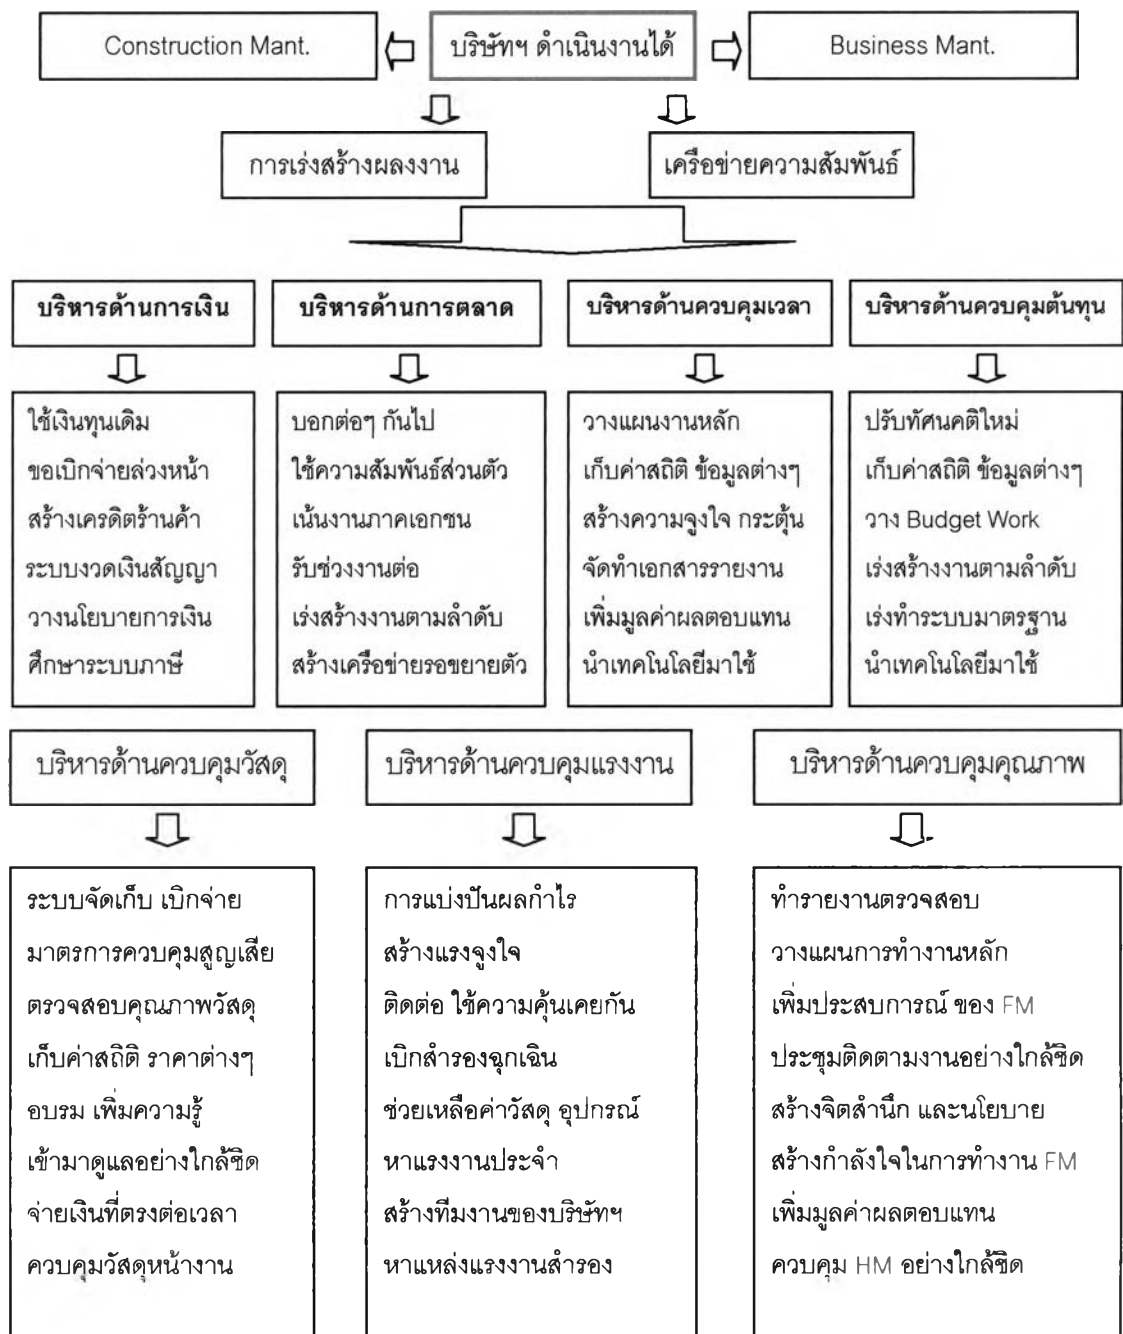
Construction Mant.

บริษัทฯ ดำเนินงานได้

Business Mant.

การเร่งสร้างผลงาน

เครือข่ายความสัมพันธ์

บริหารด้านการเงิน

ใช้เงินทุนเดิม
ขอเบิกจ่ายล่วงหน้า
สร้างเครดิตร้านค้า
ระบบงวดเงินสัญญา
วางนโยบายการเงิน
ศึกษาระบบภาษี

บริหารด้านการตลาด

บอกต่อๆ กันไป
ใช้ความสัมพันธ์ส่วนตัว
เน้นงานภาคเอกชน
รับช่วงงานต่อ
เร่งสร้างงานตามลำดับ
สร้างเครือข่ายรอขยายตัว

บริหารด้านควบคุมเวลา

วางแผนงานหลัก
เก็บค่าสถิติ ข้อมูลต่างๆ
สร้างความจูงใจ กระตุ้น
จัดทำเอกสารรายงาน
เพิ่มมูลค่าผลตอบแทน
นำเทคโนโลยีมาใช้

บริหารด้านควบคุมต้นทุน

ปรับทัศนคติใหม่
เก็บค่าสถิติ ข้อมูลต่างๆ
วาง Budget Work
เร่งสร้างงานตามลำดับ
เร่งทำระบบมาตรฐาน
นำเทคโนโลยีมาใช้

บริหารด้านควบคุมวัสดุ

ระบบจัดเก็บ เบิกจ่าย
มาตรการควบคุมสูญเสีย
ตรวจสอบคุณภาพวัสดุ
เก็บค่าสถิติ ราคาต่างๆ
อบรม เพิ่มความรู้
เข้ามาดูแลอย่างใกล้ชิด
จ่ายเงินที่ตรงต่อเวลา
ควบคุมวัสดุหน้างาน

บริหารด้านควบคุมแรงงาน

การแบ่งปันผลกำไร
สร้างแรงจูงใจ
ติดต่อ ใช้ความคุ้นเคยกัน
เบิกสำรองฉุกเฉิน
ช่วยเหลือค่าวัสดุ อุปกรณ์
หาแรงงานประจำ
สร้างทีมงานของบริษัทฯ
หาแหล่งแรงงานสำรอง

บริหารด้านควบคุมคุณภาพ

ทำรายงานตรวจสอบ
วางแผนการทำงานหลัก
เพิ่มประสบการณ์ ของ FM
ประชุมติดตามงานอย่างใกล้ชิด
สร้างจิตสำนึก และนโยบาย
สร้างกำลังใจในการทำงาน FM
เพิ่มมูลค่าผลตอบแทน
ควบคุม HM อย่างใกล้ชิด